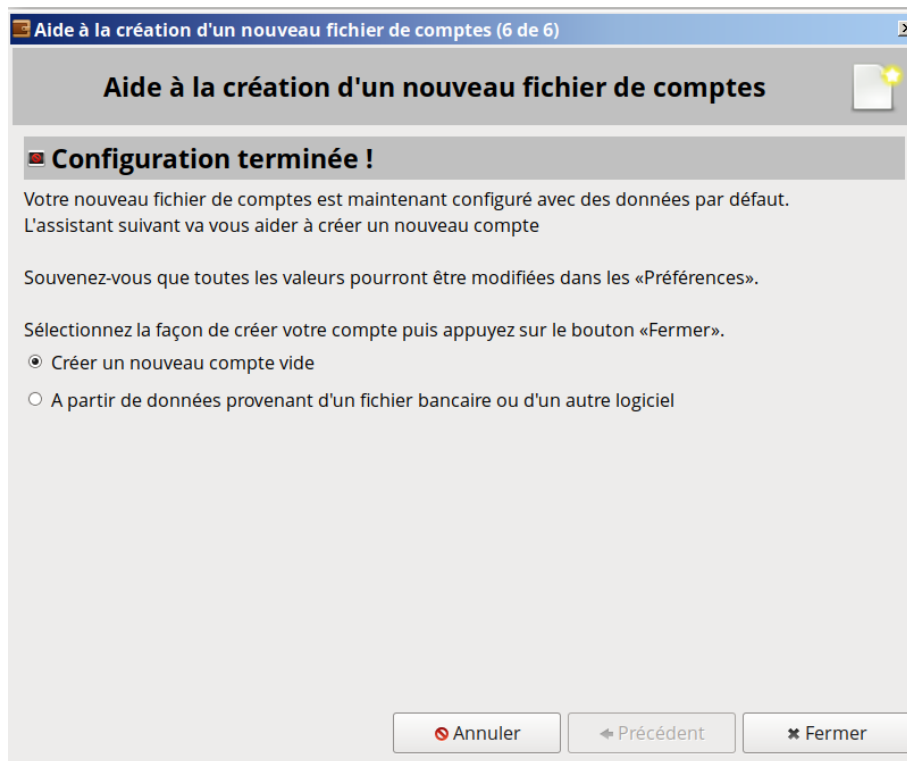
Aide à la création d'un nouveau fichier de comptes (6 de 6)

Aide à la création d'un nouveau fichier de comptes

Configuration terminée !

Votre nouveau fichier de comptes est maintenant configuré avec des données par défaut.
L'assistant suivant va vous aider à créer un nouveau compte

Souvenez-vous que toutes les valeurs pourront être modifiées dans les «Préférences».

Sélectionnez la façon de créer votre compte puis appuyez sur le bouton «Fermer».

Créer un nouveau compte vide

A partir de données provenant d'un fichier bancaire ou d'un autre logiciel

Annuler
Précédent
Fermer